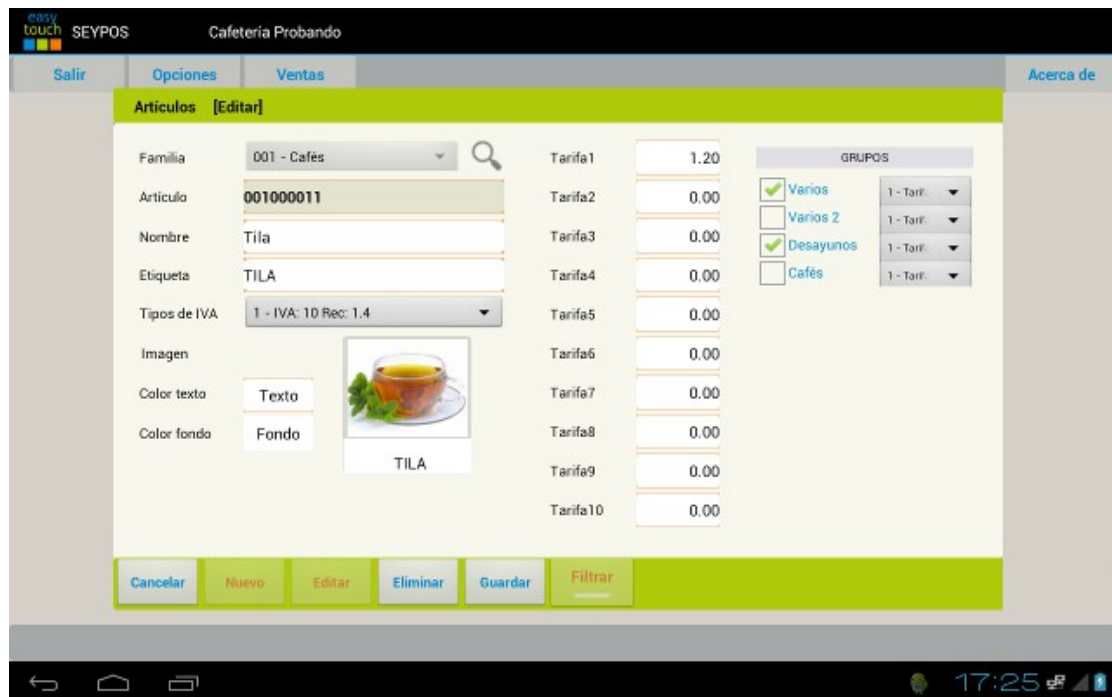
easy touch SEYPOS Cafetería Probando

Salir Opciones Ventas Acerca de

Artículos [Editar]

Familia 001 - Cafés

Artículo 001000011

Nombre Tila

Etiqueta TILA

Tipos de IVA 1 - IVA: 10 Rec: 1.4

Imagen

Color texto Texto

Color fondo Fondo

TILA

| Tarifa1 | 1.20 |
|---|---|
| Tarifa2 | 0.00 |
| Tarifa3 | 0.00 |
| Tarifa4 | 0.00 |
| Tarifa5 | 0.00 |
| Tarifa6 | 0.00 |
| Tarifa7 | 0.00 |
| Tarifa8 | 0.00 |
| Tarifa9 | 0.00 |
| Tarifa10 | 0.00 |

GRUPOS

Varios 1 - Tarif.
Varios 2 1 - Tarif.
Desayunos 1 - Tarif.
Cafés 1 - Tarif.

Cancelar Nuevo Editar Eliminar Guardar Filtrar

17:25